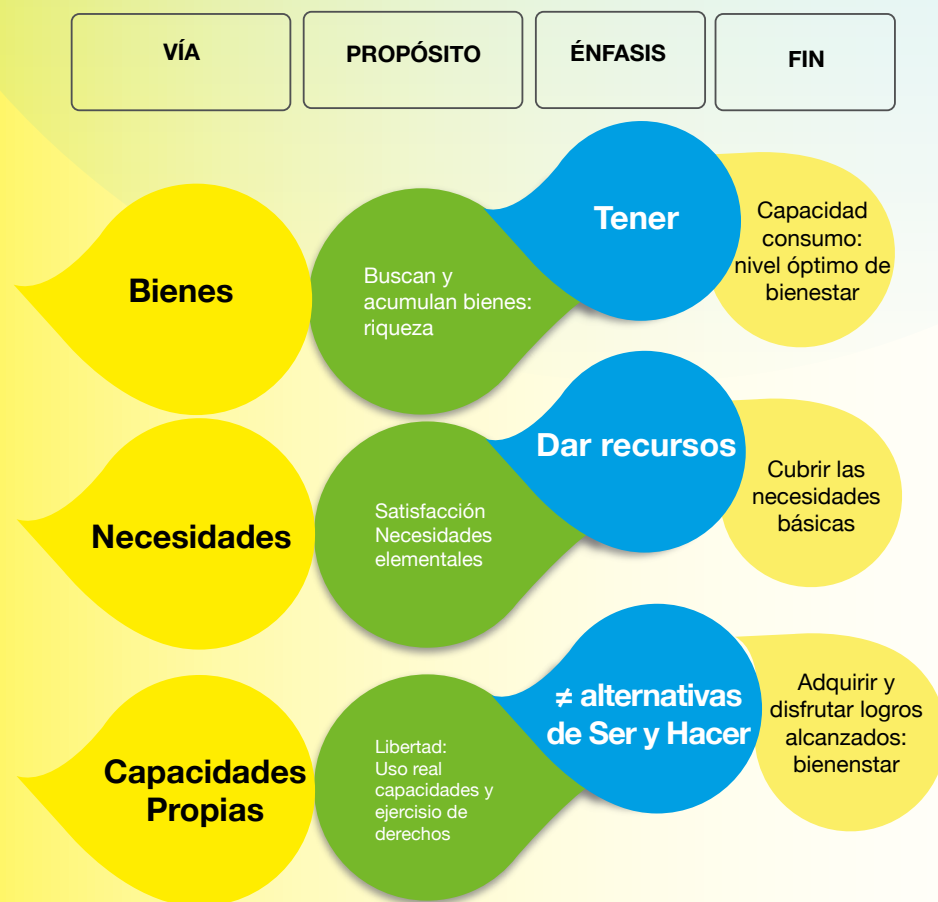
VÍA

PROPÓSITO

ÉNFASIS

FIN

Bienes

Buscan y acumulan bienes: riqueza

Tener

Capacidad consumo: nivel óptimo de bienestar

Necesidades

Satisfacción Necesidades elementales

Dar recursos

Cubrir las necesidades básicas

Capacidades Propias

Libertad: Uso real capacidades y ejercisio de derechos

$\neq$ alternativas de Ser y Hacer

Adquirir y disfrutar logros alcanzados: bienenstar